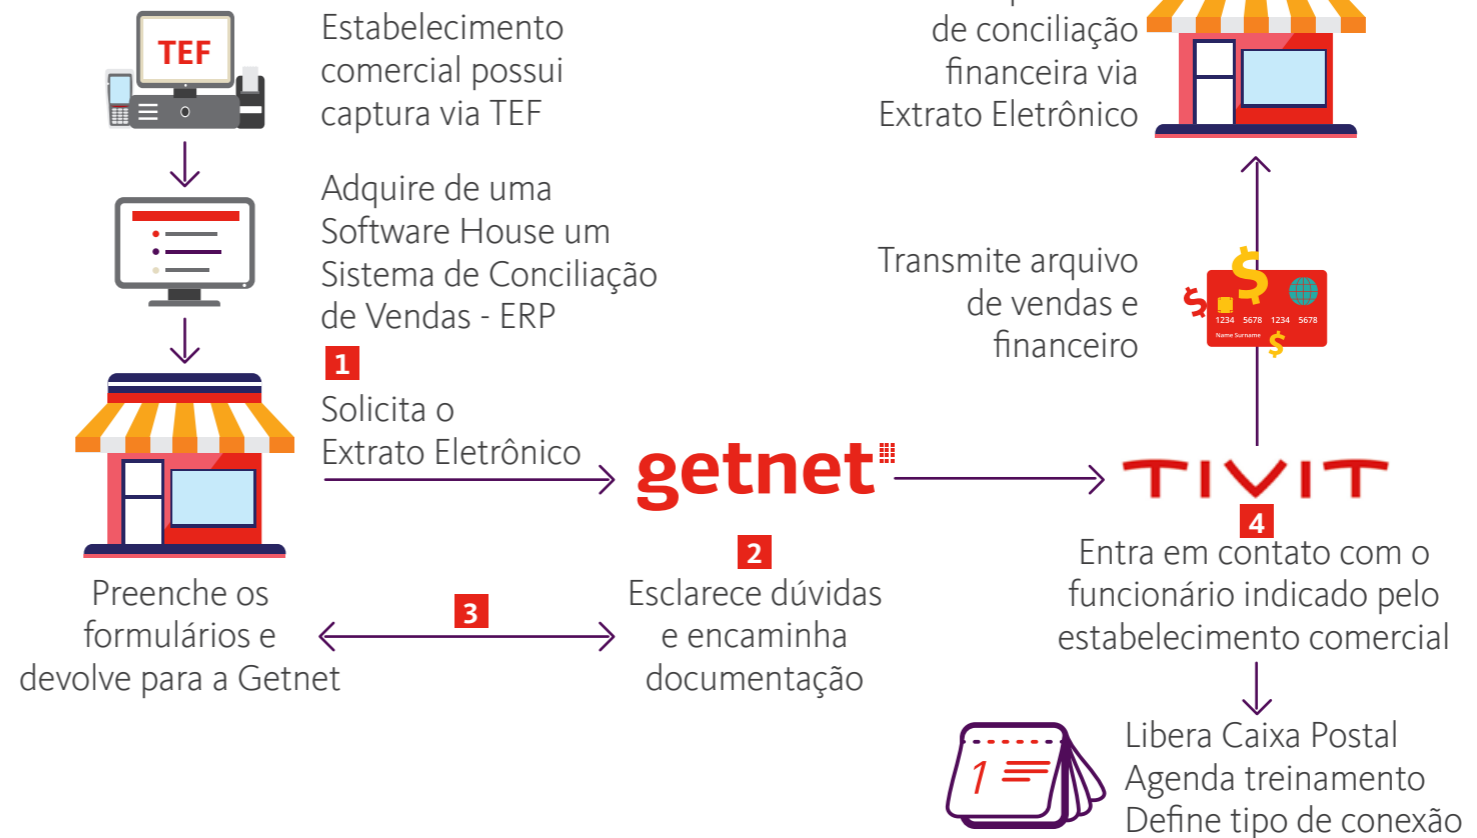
TEF

Estabelecimento comercial possui captura via TEF

Adquire de uma Software House um Sistema de Conciliação de Vendas - ERP

1

Solicita o Extrato Eletrônico

getnet

TIVIT

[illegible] de conciliação financeira via Extrato Eletrônico

Transmite arquivo de vendas e financeiro

1234 5678 1234 5678
Name Surname

4

Entra em contato com o funcionário indicado pelo estabelecimento comercial

2

Esclarece dúvidas e encaminha documentação

3

Preenche os formulários e devolve para a Getnet

1

Libera Caixa Postal
Agenda treinamento
Define tipo de conexão